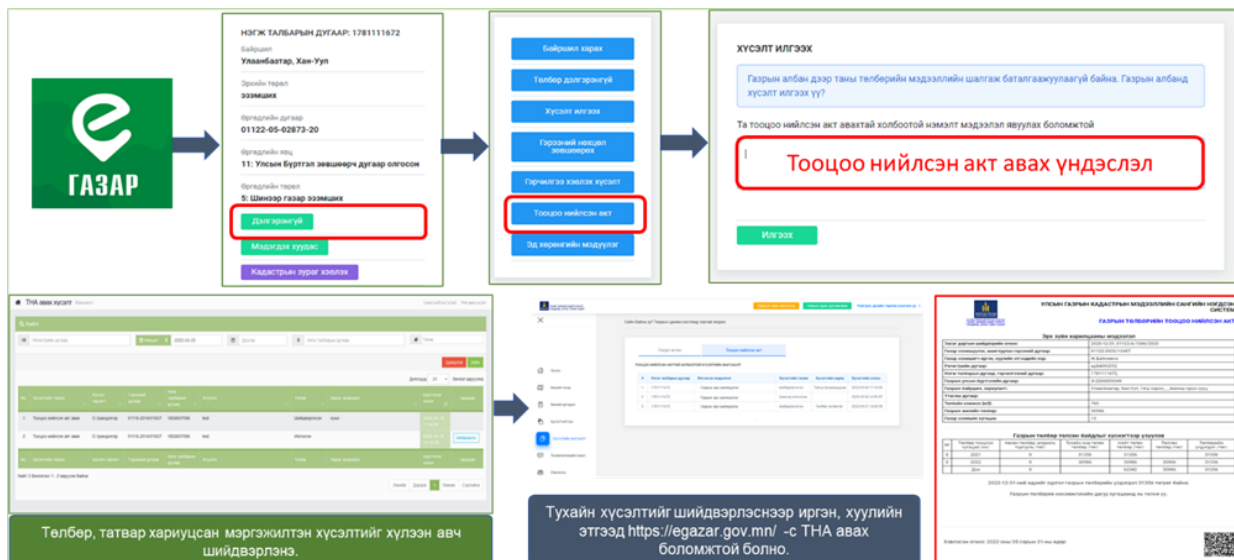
ГАЗАР

НЭГЖ ТАЛБАРЫН ДУГААР: 1781111672

Байршил
Улаанбаатар, Хан-Уул

Эрхийн төрөл
эзэмших

Өргөдлийн дугаар
01122-05-02873-20

Өргөдлийн явц
11: Улсын Бүртгэл эзэмшүүлсэн дугаар олгосон

Өргөдлийн төрөл
5: Шинээр газар эзэмших

Дэлгэрэнгүй

Мэдэгдэх хуудас

Кадастрын зураг хэвлэх

Байршил харах

Төлбөр дэлгэрэнгүй

Хүсэлт илгээх

Гэрээний нөхцөл зөвшөөрөх

Гэрчилгээ хэвлэх хүсэлт

Тооцоо нийлсэн акт

Эд хөрөнгийн мэдүүлэг

ХҮСЭЛТ ИЛГЭЭХ

Газрын албан дээр таны төлбөрийн мэдээллийн шалгаж баталгаажуулаагүй байна. Газрын албанд хүсэлт илгээх үү?

Та тооцоо нийлсэн акт авахтай холбоотой нэмэлт мэдээлэл явуулах боломжтой

Тооцоо нийлсэн акт авах үндэслэл

Илгээх

ТНА авах хүсэлт

Тооцоо нийлсэн акт авах

Тооцоо нийлсэн акт авах

Төлбөр, татвар хариуцсан мэргэжилтэн хүсэлтийг хүлээн авч шийдвэрлэнэ.

Тухайн хүсэлтийг шийдвэрлэснээр иргэн, хуулийн этгээд https://egazar.gov.mn/ -с ТНА авах боломжтой болно.

УЛСЫН ГАЗРЫН КАДАСТРЫН МЭДЭЭЛЛИЙН САНГИЙН НЭГДСЭН СИСТЕМ

ГАЗРЫН ТӨЛБӨРИЙН ТООЦОО НИЙЛСЭН АКТ

Газрын төлбөр төлсөн байдлын хүснэгтэн үзүүлэлт

2022-12-31-ний өдрийн байдлаар газрын төлбөрийн үлдэгдэл 31356 төгрөг байна

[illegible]